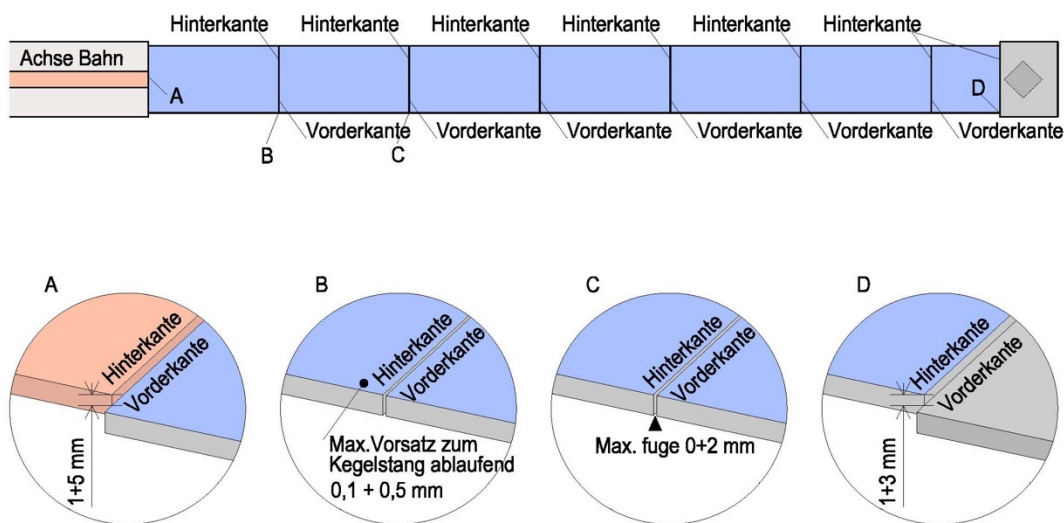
Hinterkante Hinterkante Hinterkante Hinterkante Hinterkante Hinterkante

Achse Bahn

A

D

Vorderkante Vorderkante Vorderkante Vorderkante Vorderkante Vorderkante

B

C

A

Hinterkante

Vorderkante

1+5 mm

B

Hinterkante

Vorderkante

Max.Vorsatz zum Kegelstang ablaufend 0,1 + 0,5 mm

C

Hinterkante

Vorderkante

Max. fuge 0+2 mm

D

Hinterkante

Vorderkante

1+3 mm